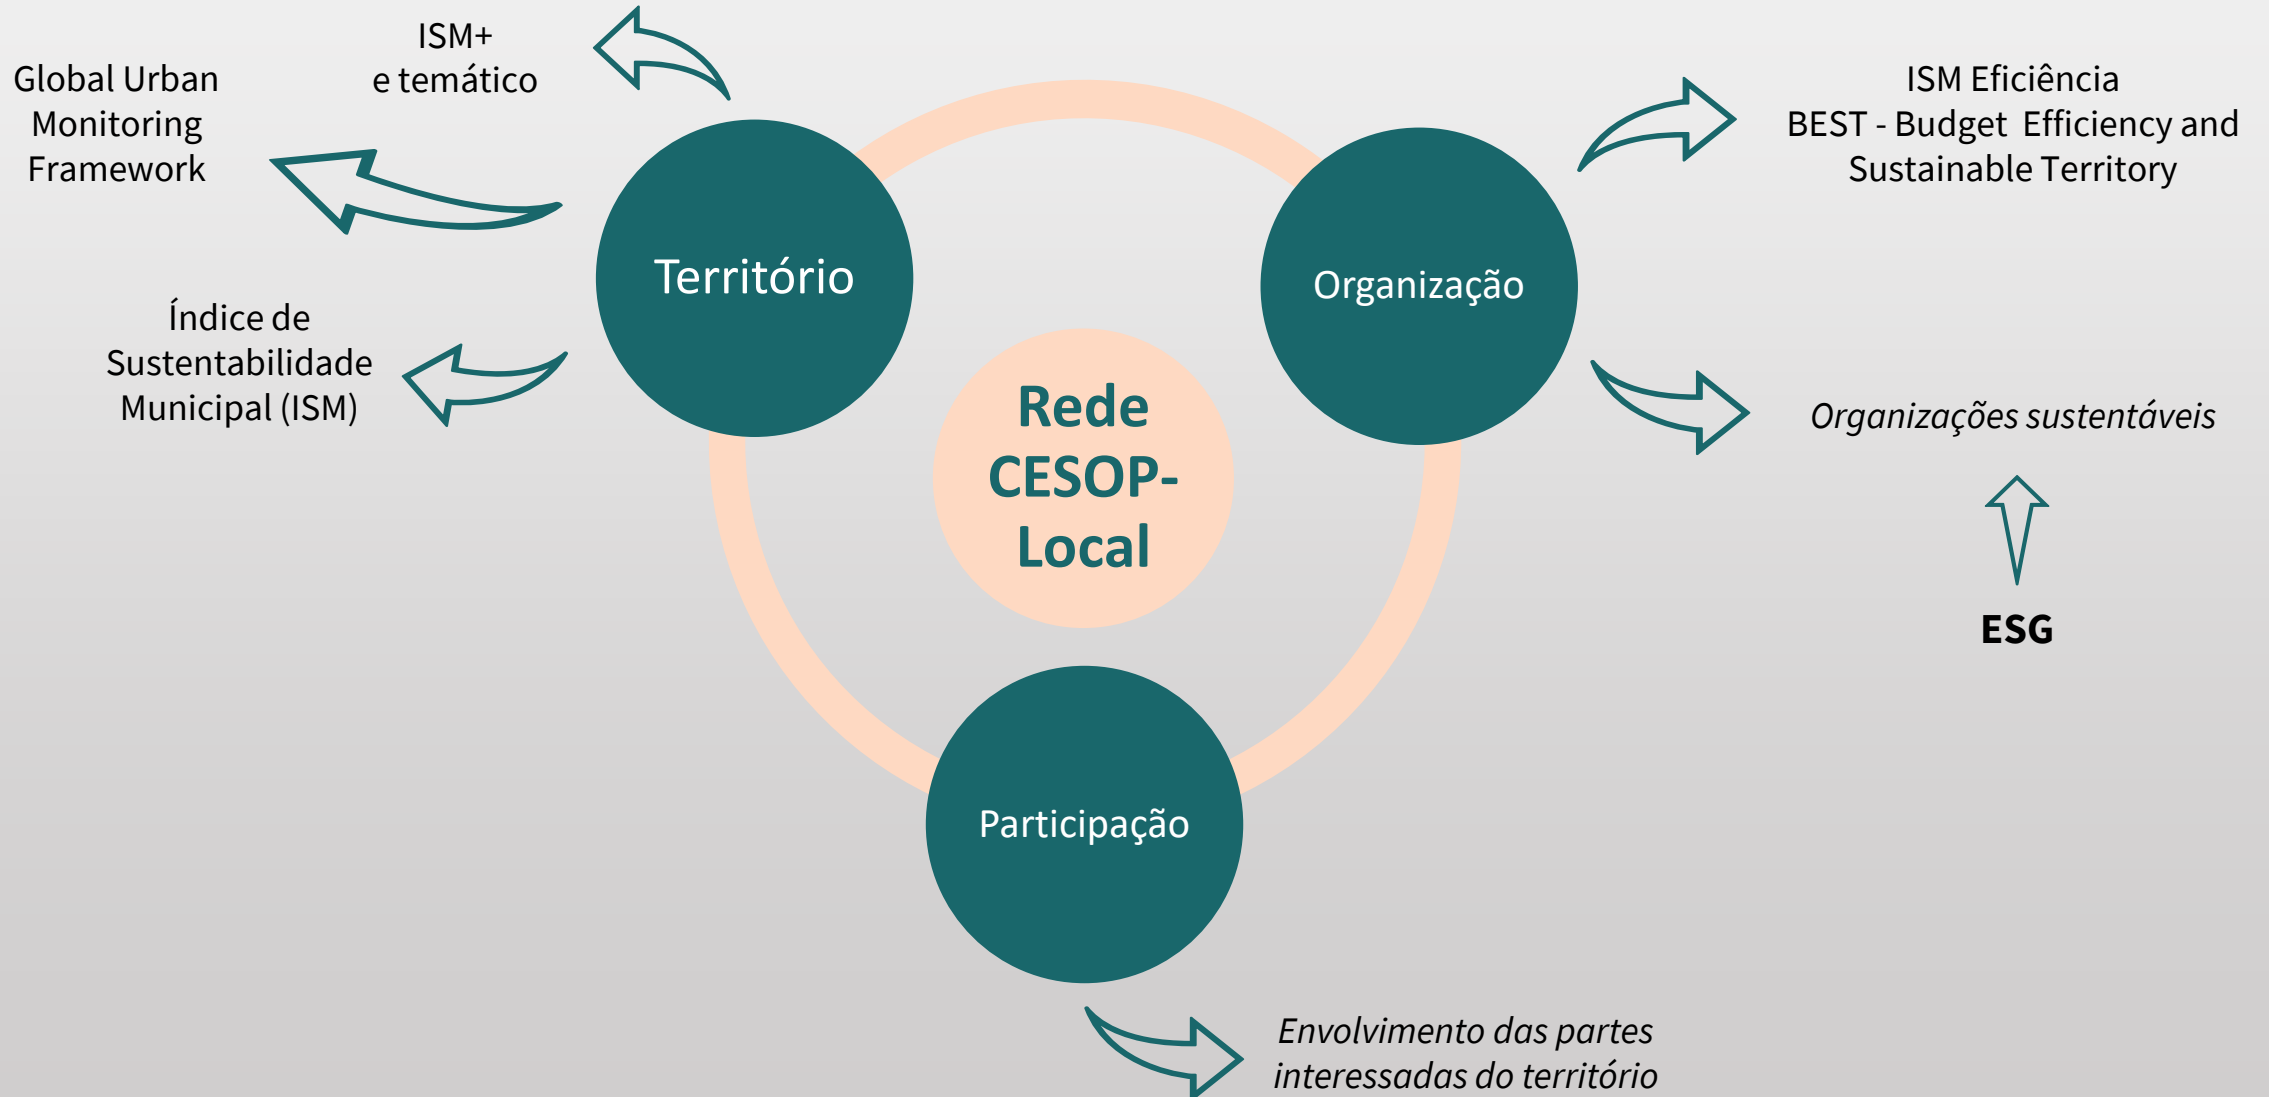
Global Urban Monitoring Framework

ISM+
e temático

Índice de Sustentabilidade Municipal (ISM)

Território

Rede CESOP-Local

Organização

ISM Eficiência
BEST - Budget Efficiency and Sustainable Territory

*Organizações sustentáveis*

**ESG**

Participação

*Envolvimento das partes interessadas do território*